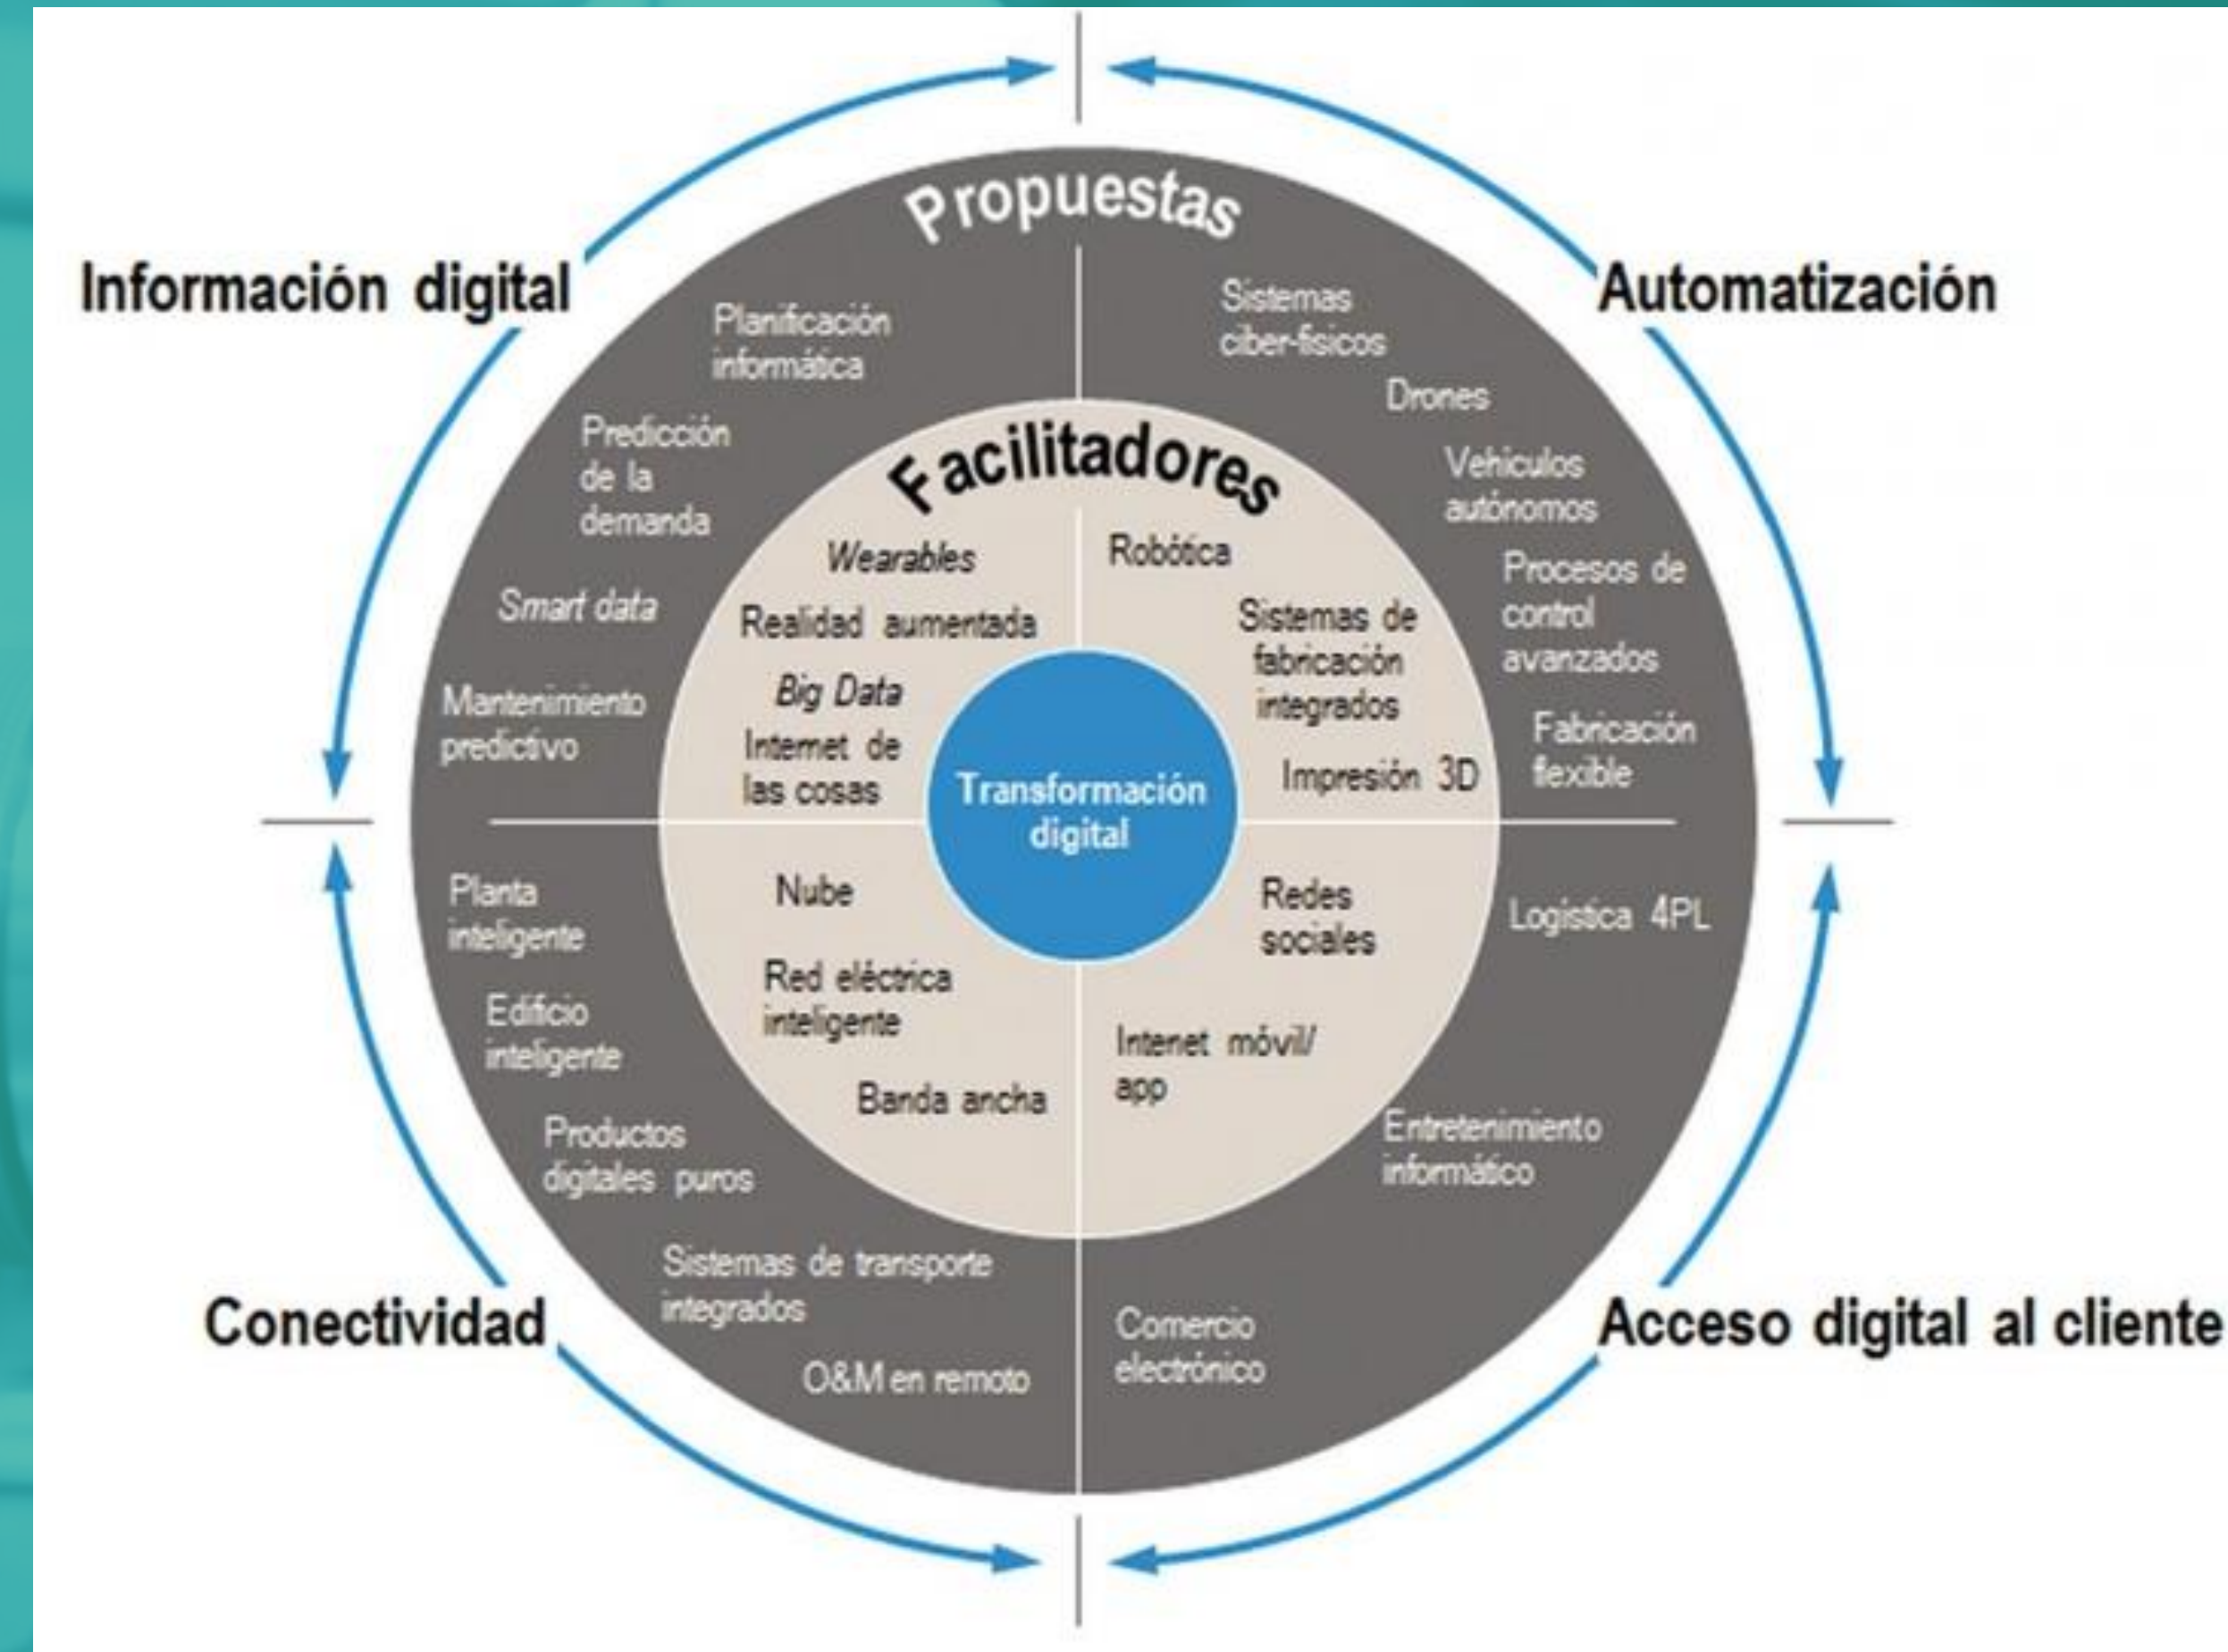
Propuestas

Información digital

Automatización

Planificación informática

Predicción de la demanda

Smart data

Mantenimiento predictivo

Sistemas ciber-físicos

Drones

Vehículos autónomos

Procesos de control avanzados

Fabricación flexible

Facilitadores

Wearables

Realidad aumentada

Big Data

Internet de las cosas

Robótica

Sistemas de fabricación integrados

Impresión 3D

Transformación digital

Nube

Red eléctrica inteligente

Banda ancha

Redes sociales

Intenet móvil/ app

Planta inteligente

Edificio inteligente

Productos digitales puros

Sistemas de transporte integrados

O&M en remoto

Logística 4PL

Entretenimiento informático

Comercio electrónico

Conectividad

Acceso digital al cliente